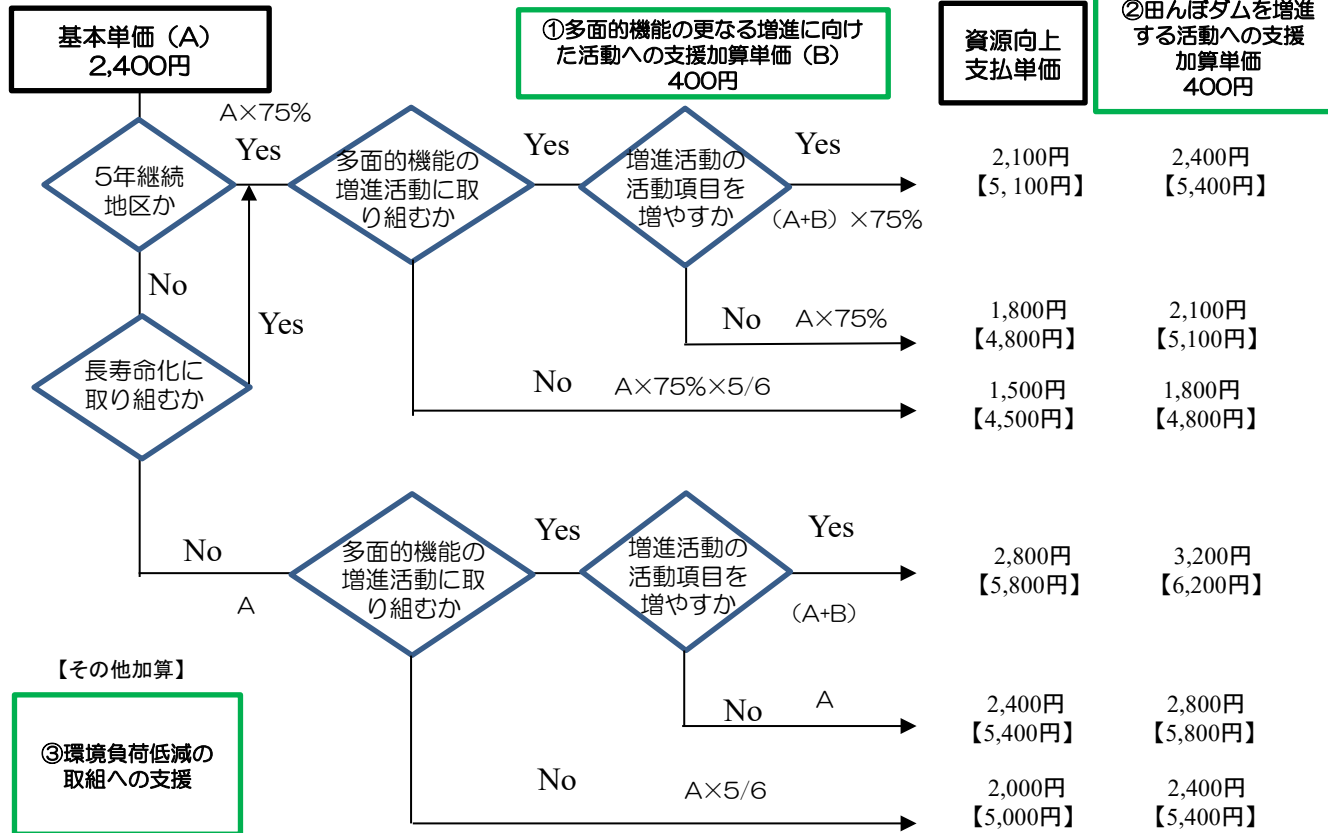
基本単価（A）
2,400円

①多面的機能の更なる増進に向けた活動への支援加算単価（B）
400円

資源向上
支払単価

②田んぼダムを増進する活動への支援加算単価
400円

A×75%

5年継続地区か

Yes

多面的機能の増進活動に取り組むか

Yes

増進活動の活動項目を増やすか

Yes

2,100円
【5, 100円】

2,400円
【5,400円】

(A+B）×75%

No

Yes

No

A×75%

1,800円
【4,800円】

2,100円
【5,100円】

長寿命化に取り組むか

No

A×75%×5/6

1,500円
【4,500円】

1,800円
【4,800円】

No

多面的機能の増進活動に取り組むか

Yes

増進活動の活動項目を増やすか

Yes

2,800円
【5,800円】

3,200円
【6,200円】

A

(A+B)

【その他加算】

No

A

2,400円
【5,400円】

2,800円
【5,800円】

③環境負荷低減の取組への支援

No

A×5/6

2,000円
【5,000円】

2,400円
【5,400円】